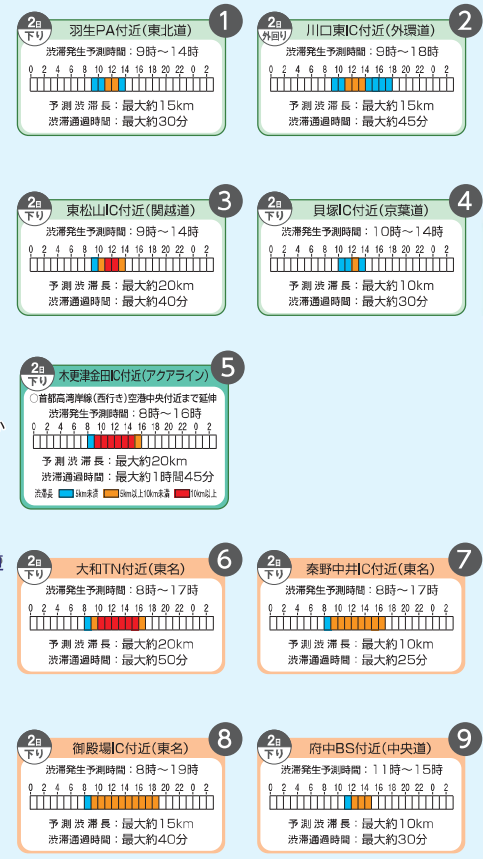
2日 下り
羽生PA付近(東北道)
1
渋滞発生予測時間：9時〜14時
0 2 4 6 8 10 12 14 16 18 20 22 0 2
予測渋滞長：最大約15km
渋滞通過時間：最大約30分

2日 外回り
川口東IC付近(外環道)
2
渋滞発生予測時間：9時〜18時
0 2 4 6 8 10 12 14 16 18 20 22 0 2
予測渋滞長：最大約15km
渋滞通過時間：最大約45分

2日 下り
東松山IC付近(関越道)
3
渋滞発生予測時間：9時〜14時
0 2 4 6 8 10 12 14 16 18 20 22 0 2
予測渋滞長：最大約20km
渋滞通過時間：最大約40分

2日 下り
貝塚IC付近(京葉道)
4
渋滞発生予測時間：10時〜14時
0 2 4 6 8 10 12 14 16 18 20 22 0 2
予測渋滞長：最大約10km
渋滞通過時間：最大約30分

2日 下り
木更津金田IC付近(アクアライン)
5
○首都高湾岸線(西行き)空港中央付近まで延伸
渋滞発生予測時間：8時〜16時
0 2 4 6 8 10 12 14 16 18 20 22 0 2
予測渋滞長：最大約20km
渋滞通過時間：最大約1時間45分
渋滞長 5km未満 5km以上10km未満 10km以上

2日 下り
大和TN付近(東名)
6
渋滞発生予測時間：8時〜17時
0 2 4 6 8 10 12 14 16 18 20 22 0 2
予測渋滞長：最大約20km
渋滞通過時間：最大約50分

2日 下り
秦野中井IC付近(東名)
7
渋滞発生予測時間：8時〜17時
0 2 4 6 8 10 12 14 16 18 20 22 0 2
予測渋滞長：最大約10km
渋滞通過時間：最大約25分

2日 下り
御殿場IC付近(東名)
8
渋滞発生予測時間：8時〜19時
0 2 4 6 8 10 12 14 16 18 20 22 0 2
予測渋滞長：最大約15km
渋滞通過時間：最大約40分

2日 下り
府中BS付近(中央道)
9
渋滞発生予測時間：11時〜15時
0 2 4 6 8 10 12 14 16 18 20 22 0 2
予測渋滞長：最大約10km
渋滞通過時間：最大約30分